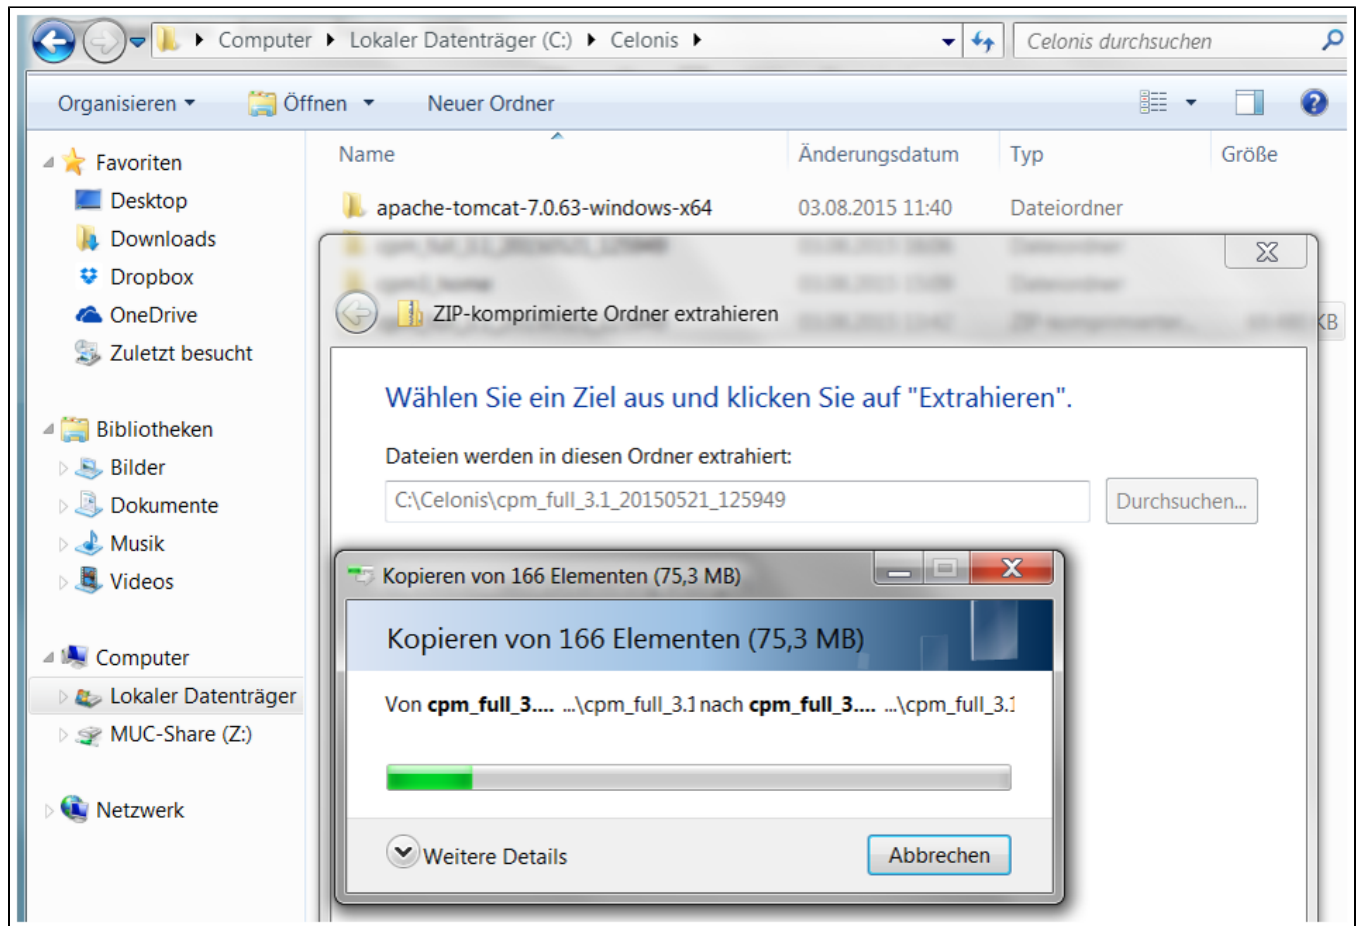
Computer ▸ Lokaler Datenträger (C:) ▸ Celonis ▸

Celonis durchsuchen

Organisieren ▾ Öffnen ▾ Neuer Ordner

Favoriten
Desktop
Downloads
Dropbox
OneDrive
Zuletzt besucht

Bibliotheken
Bilder
Dokumente
Musik
Videos

Computer
Lokaler Datenträger
MUC-Share (Z:)

Netzwerk

| Name | Änderungsdatum | Typ | Größe |
|---|---|---|---|
| apache-tomcat-7.0.63-windows-x64 | 03.08.2015 11:40 | Dateiordner | |
| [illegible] | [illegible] | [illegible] | |
| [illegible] | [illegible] | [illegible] | |
| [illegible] | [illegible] | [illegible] | KB |

ZIP-komprimierte Ordner extrahieren

Wählen Sie ein Ziel aus und klicken Sie auf "Extrahieren".

Dateien werden in diesen Ordner extrahiert:

C:\Celonis\cpm_full_3.1_20150521_125949

Durchsuchen...

Kopieren von 166 Elementen (75,3 MB)

Kopieren von 166 Elementen (75,3 MB)

Von **cpm_full_3....** ...\cpm_full_3.1 nach **cpm_full_3....** ...\cpm_full_3.1

Weitere Details

Abbrechen